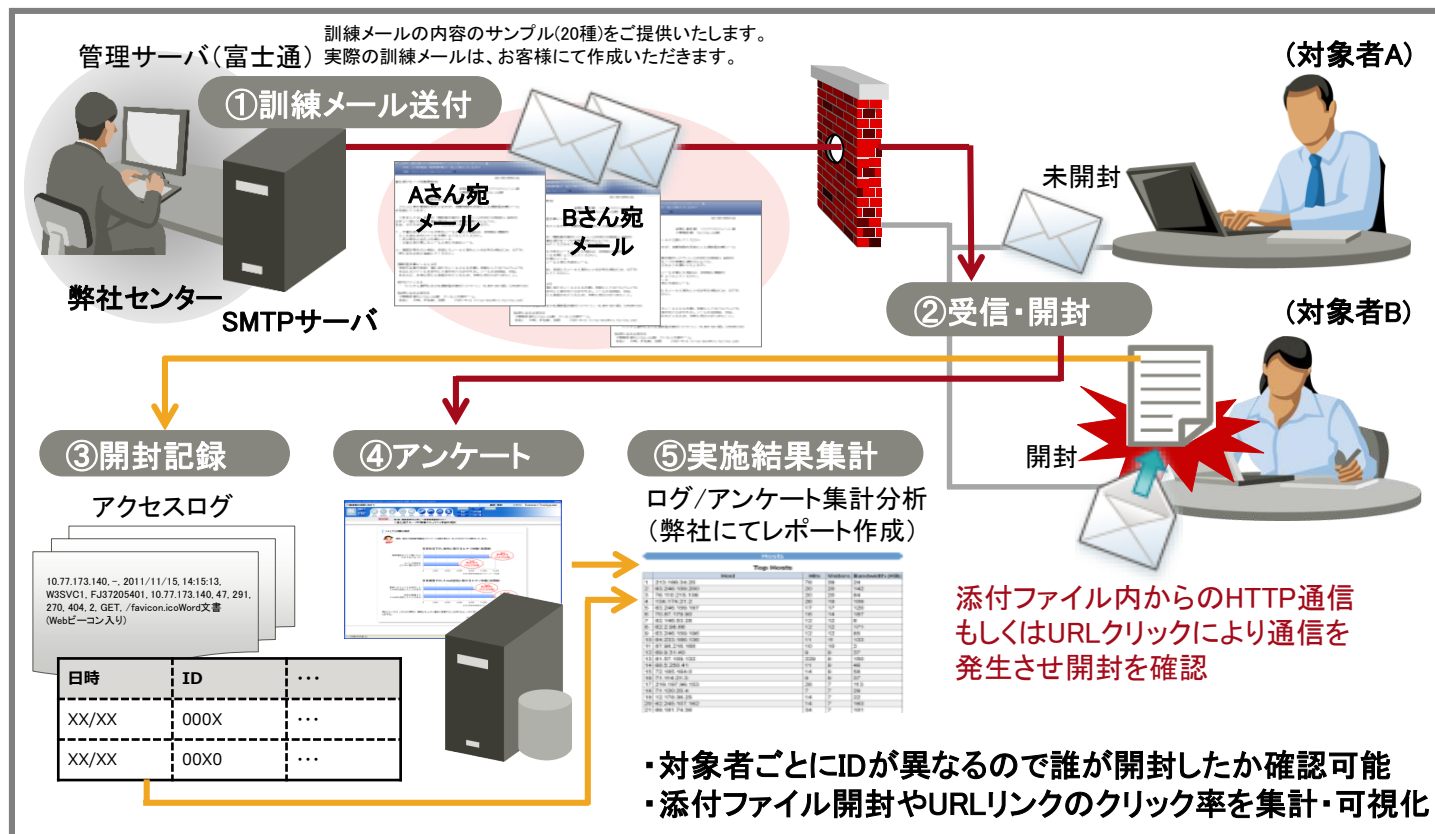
訓練メールの内容のサンプル(20種)をご提供いたします。
実際の訓練メールは、お客様にて作成いただきます。

管理サーバ（富士通）

①訓練メール送付

（対象者A）

Aさん宛メール

Bさん宛メール

未開封

弊社センター

SMTPサーバ

②受信・開封

（対象者B）

③開封記録

④アンケート

⑤実施結果集計

開封

アクセスログ

10.77.173.140, -, 2011/11/15, 14:15:13, W3SVC1, FJ37205401, 10.77.173.140, 47, 291, 270, 404, 2, GET, /favicon.icoWord文書(Webビーコン入り)

ログ/アンケート集計分析
（弊社にてレポート作成）

Top Hosts

添付ファイル内からのHTTP通信もしくはURLクリックにより通信を発生させ開封を確認

| 日時 | ID | … |
|---|---|---|
| XX/XX | 000X | … |
| XX/XX | 00X0 | … |

・対象者ごとにIDが異なるので誰が開封したか確認可能
・添付ファイル開封やURLリンクのクリック率を集計・可視化